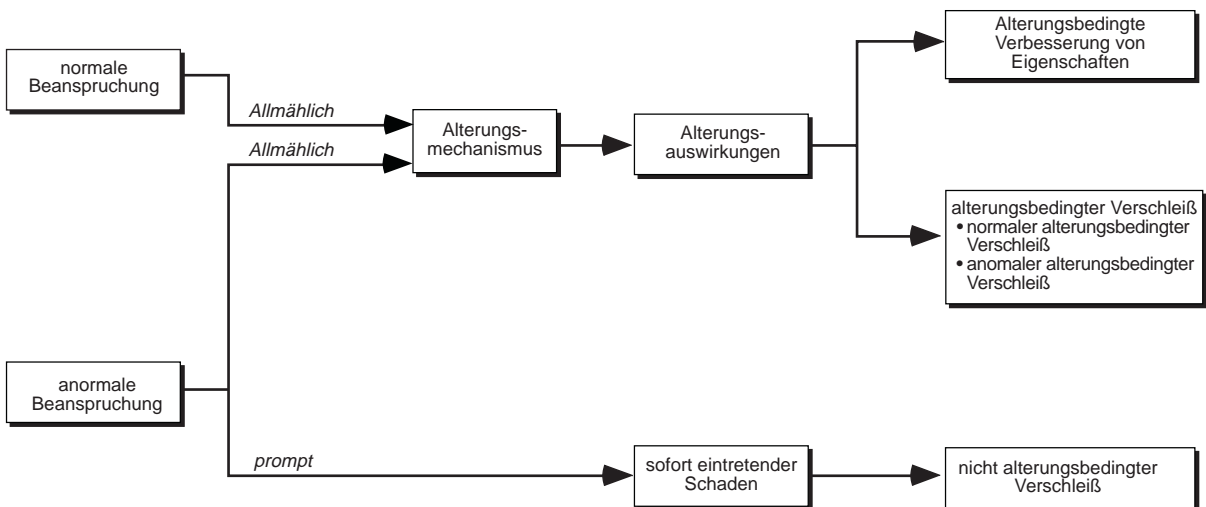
normale Beanspruchung

Allmählich

Allmählich

Alterungs-mechanismus

Alterungs-auswirkungen

Alterungsbedingte Verbesserung von Eigenschaften

alterungsbedingter Verschleiß
• normaler alterungsbedingter Verschleiß
• anomaler alterungsbedingter Verschleiß

anormale Beanspruchung

prompt

sofort eintretender Schaden

nicht alterungsbedingter Verschleiß